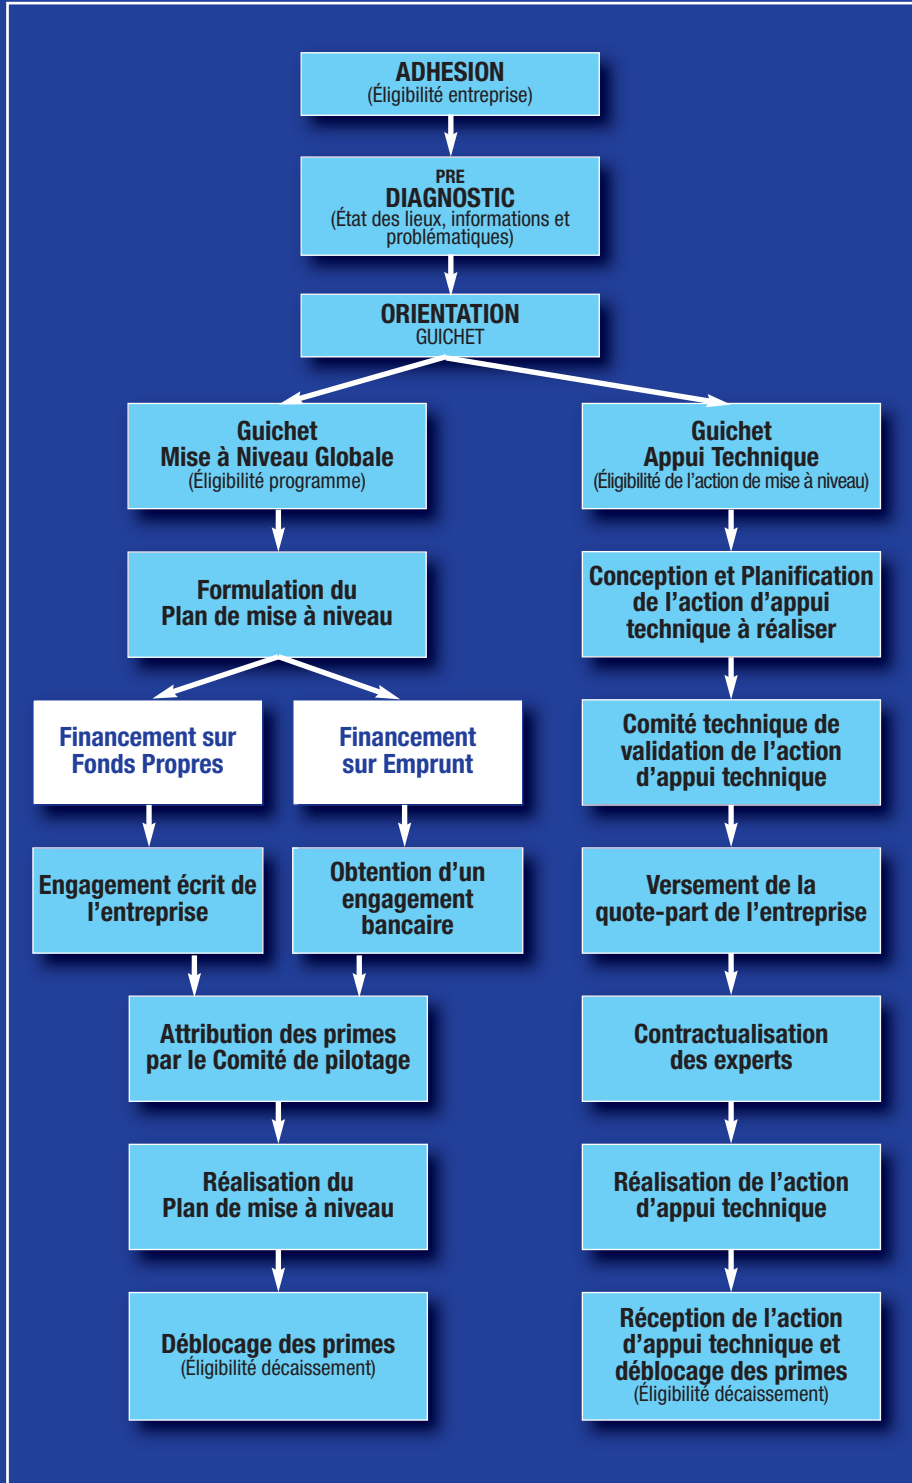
ADHESION
(Éligibilité entreprise)

PRE
DIAGNOSTIC
(État des lieux, informations et problématiques)

ORIENTATION
GUICHET

Guichet
Mise à Niveau Globale
(Éligibilité programme)

Formulation du Plan de mise à niveau

Financement sur Fonds Propres

Engagement écrit de l'entreprise

Financement sur Emprunt

Obtention d'un engagement bancaire

Attribution des primes par le Comité de pilotage

Réalisation du Plan de mise à niveau

Déblocage des primes
(Éligibilité décaissement)

Guichet
Appui Technique
(Éligibilité de l'action de mise à niveau)

Conception et Planification de l'action d'appui technique à réaliser

Comité technique de validation de l'action d'appui technique

Versement de la quote-part de l'entreprise

Contractualisation des experts

Réalisation de l'action d'appui technique

Réception de l'action d'appui technique et déblocage des primes
(Éligibilité décaissement)